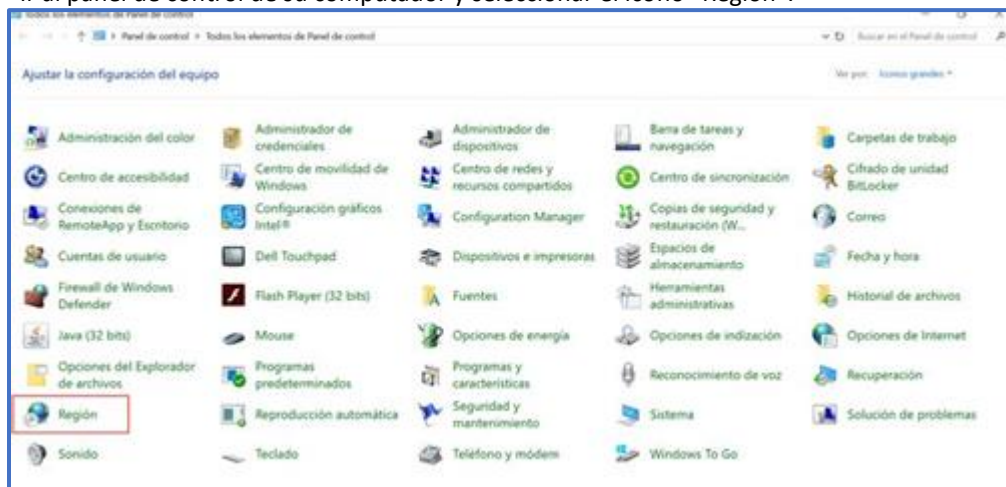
Ir al panel de control de su computador y seleccionar el ícono "Región".

Todos los elementos de Panel de control

Panel de control > Todos los elementos de Panel de control

Buscar en el Panel de control

Ajustar la configuración del equipo

Ver por: Iconos grandes

Administración del color
Administrador de credenciales
Administrador de dispositivos
Barra de tareas y navegación
Carpetas de trabajo
Centro de accesibilidad
Centro de movilidad de Windows
Centro de redes y recursos compartidos
Centro de sincronización
Cifrado de unidad BitLocker
Conexiones de RemoteApp y Escritorio
Configuración gráficos Intel®
Configuration Manager
Copias de seguridad y restauración (W...
Correo
Cuentas de usuario
Dell Touchpad
Dispositivos e impresoras
Espacios de almacenamiento
Fecha y hora
Firewall de Windows Defender
Flash Player (32 bits)
Fuentes
Herramientas administrativas
Historial de archivos
Java (32 bits)
Mouse
Opciones de energía
Opciones de indización
Opciones de Internet
Opciones del Explorador de archivos
Programas predeterminados
Programas y características
Reconocimiento de voz
Recuperación
Región
Reproducción automática
Seguridad y mantenimiento
Sistema
Solución de problemas
Sonido
Teclado
Teléfono y módem
Windows To Go